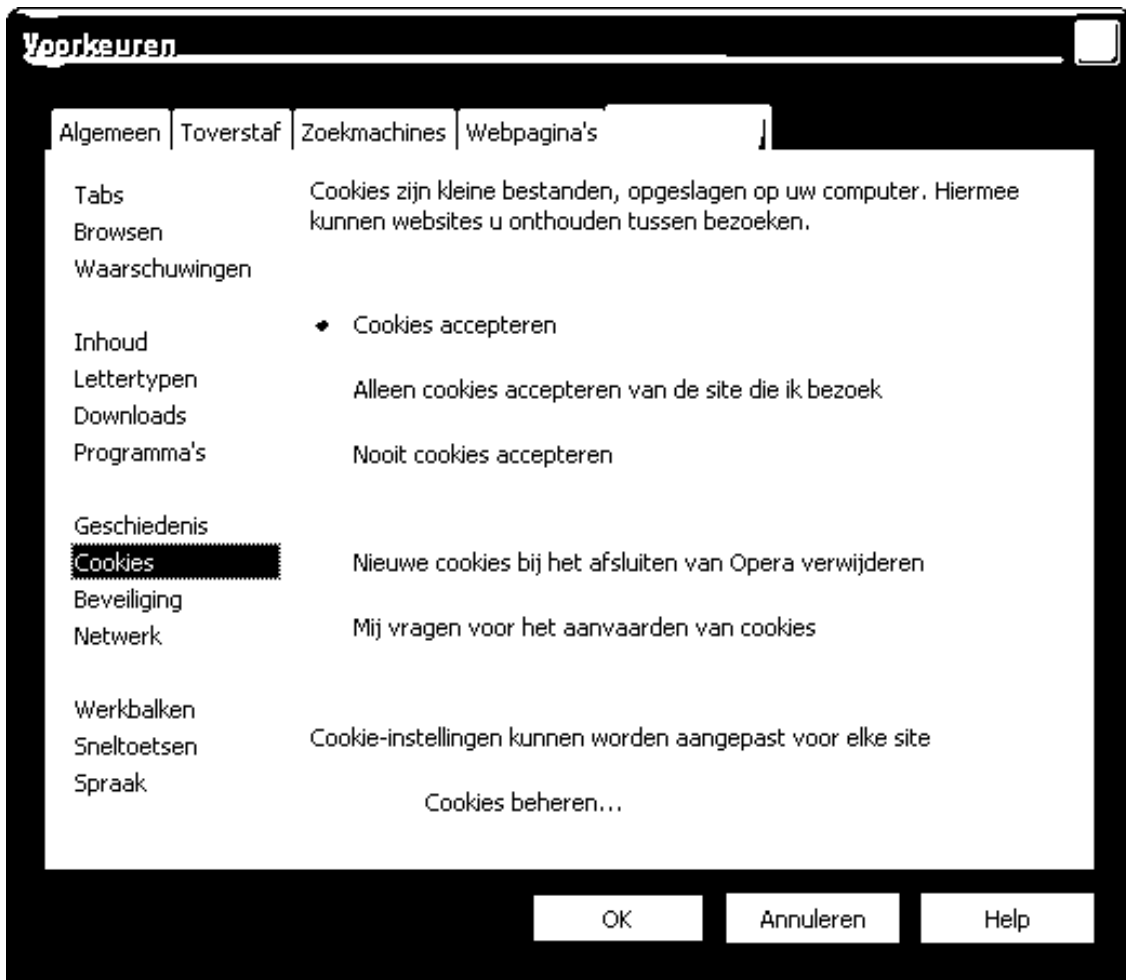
Voorkeuren

Algemeen | Toverstaf | Zoekmachines | Webpagina's

Tabs
Browsen
Waarschuwingen

Inhoud
Lettertypen
Downloads
Programma's

Geschiedenis
Cookies
Beveiliging
Netwerk

Werkbalken
Sneltoetsen
Spraak

Cookies zijn kleine bestanden, opgeslagen op uw computer. Hiermee kunnen websites u onthouden tussen bezoeken.

Cookies accepteren

Alleen cookies accepteren van de site die ik bezoek

Nooit cookies accepteren

Nieuwe cookies bij het afsluiten van Opera verwijderen

Mij vragen voor het aanvaarden van cookies

Cookie-instellingen kunnen worden aangepast voor elke site

Cookies beheren...

OK | Annuleren | Help